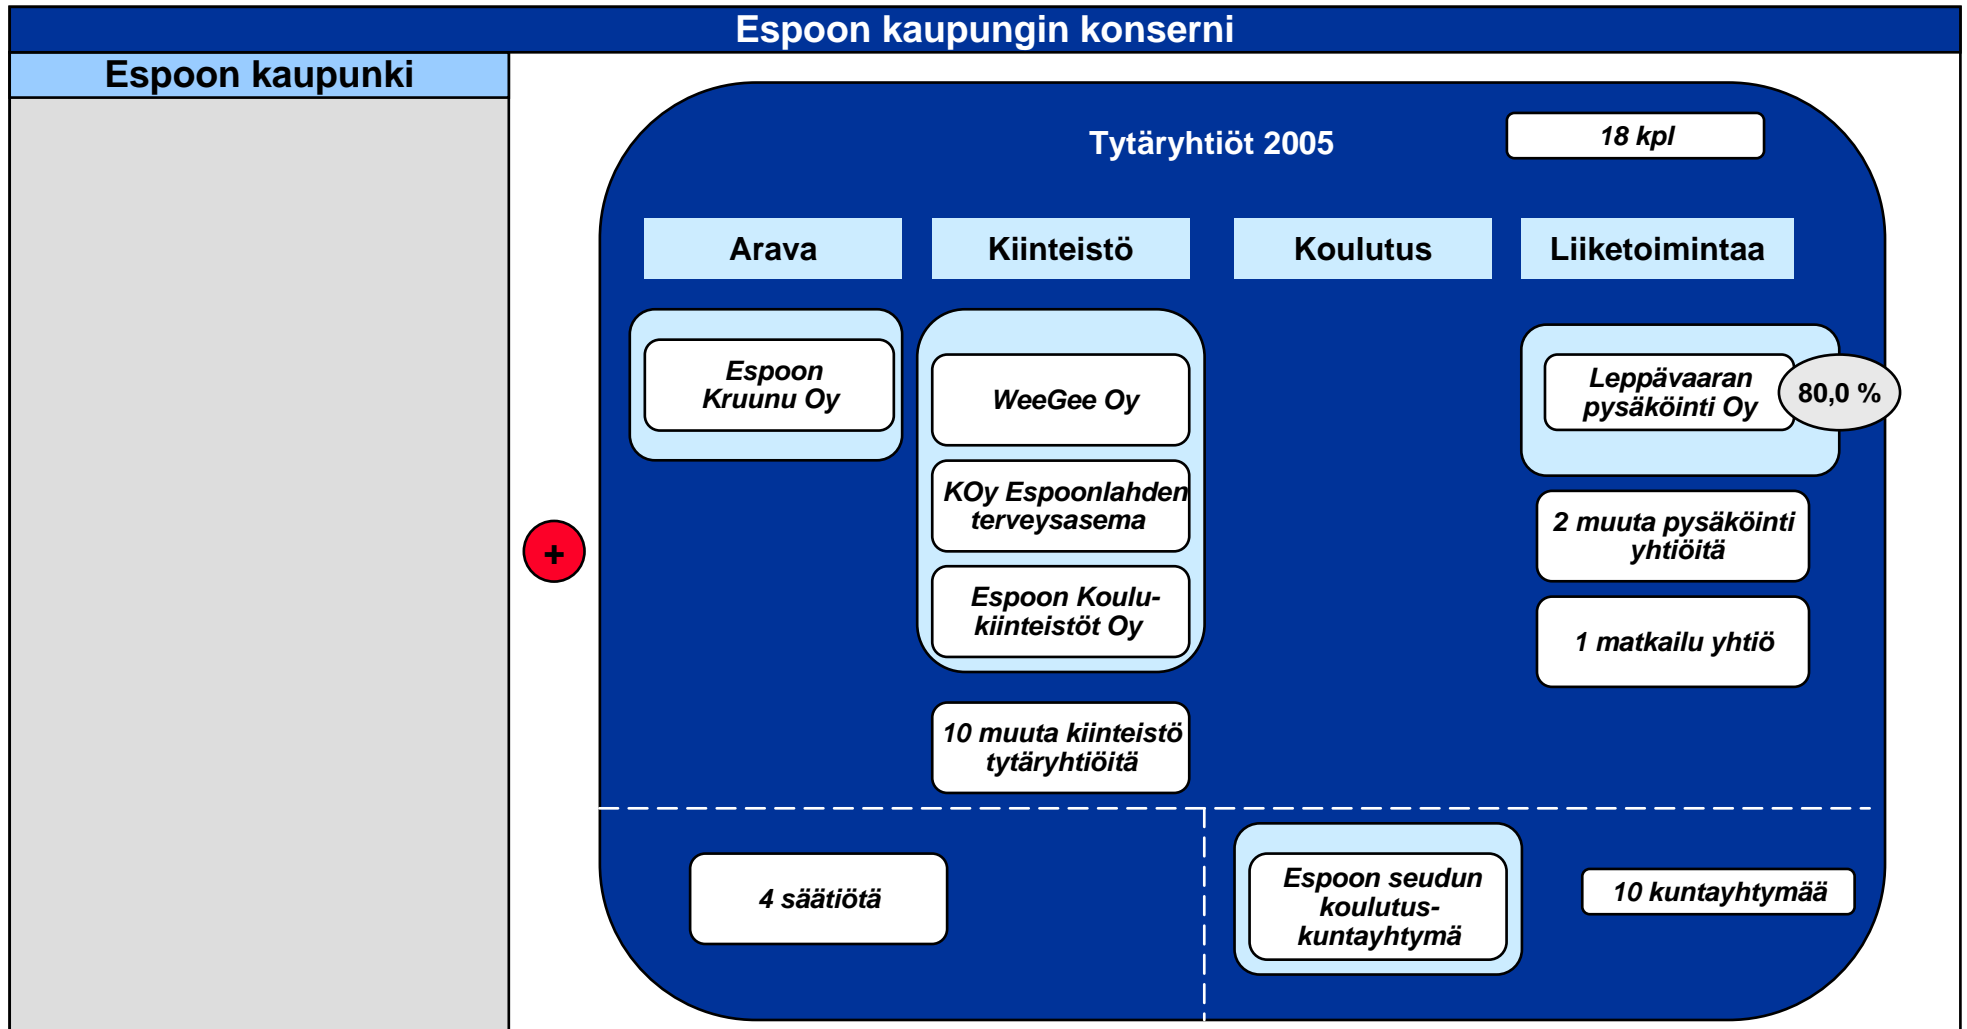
Espoon kaupungin konserni

Espoon kaupunki

+

Tytäryhtiöt 2005

18 kpl

Arava

Kiinteistö

Koulutus

Liiketoimintaa

Espoon Kruunu Oy

WeeGee Oy

KOy Espoonlahden terveysasema

Espoon Koulukiinteistöt Oy

10 muuta kiinteistö tytäryhtiöitä

Leppävaaran pysäköinti Oy

80,0 %

2 muuta pysäköinti yhtiöitä

1 matkailu yhtiö

4 säätiötä

Espoon seudun koulutuskuntayhtymä

10 kuntayhtymää